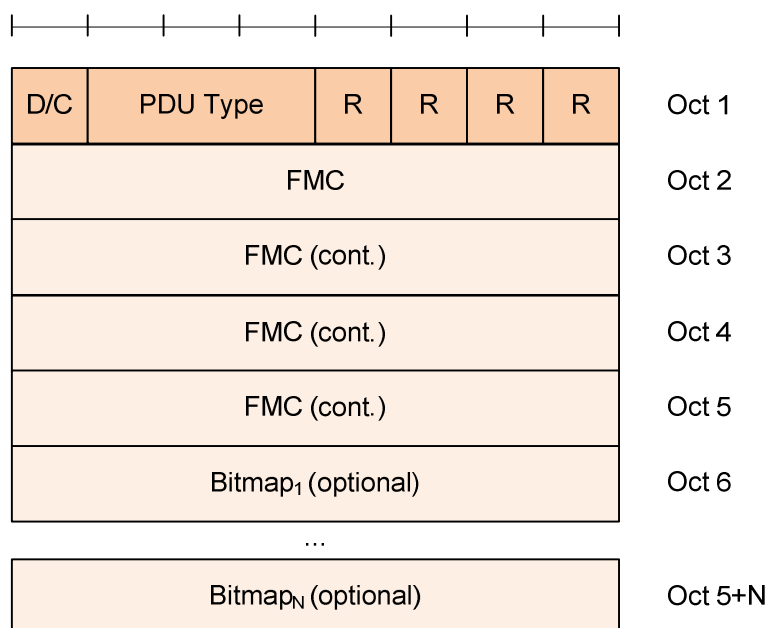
| D/C | PDU Type | R | R | R | R |
|---|---|---|---|---|---|

Oct 1

FMC

Oct 2

FMC (cont.)

Oct 3

FMC (cont.)

Oct 4

FMC (cont.)

Oct 5

Bitmap$_1$ (optional)

Oct 6

...

Bitmap$_N$ (optional)

Oct 5+N